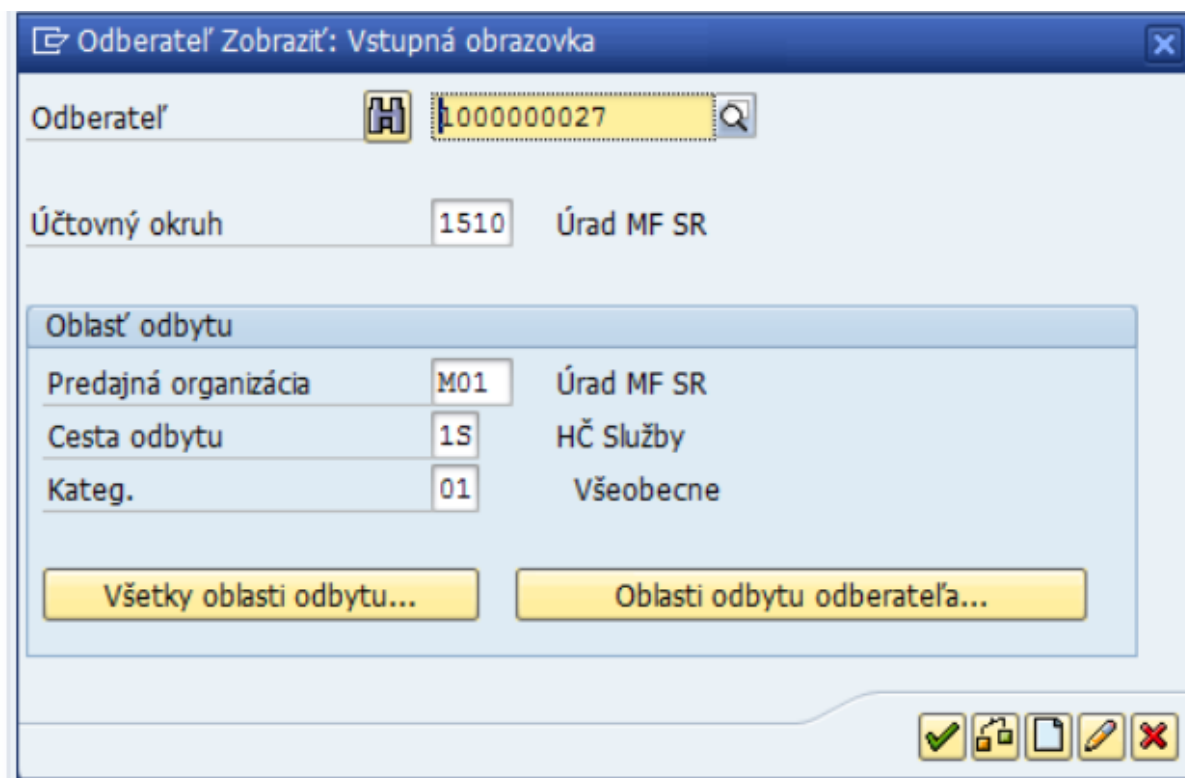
Odberateľ Zobraziť: Vstupná obrazovka

Odberateľ 1000000027

Účtovný okruh 1510 Úrad MF SR

Oblasť odbytu

Predajná organizácia M01 Úrad MF SR

Cesta odbytu 1S HČ Služby

Kateg. 01 Všeobecne

Všetky oblasti odbytu...

Oblasti odbytu odberateľa...